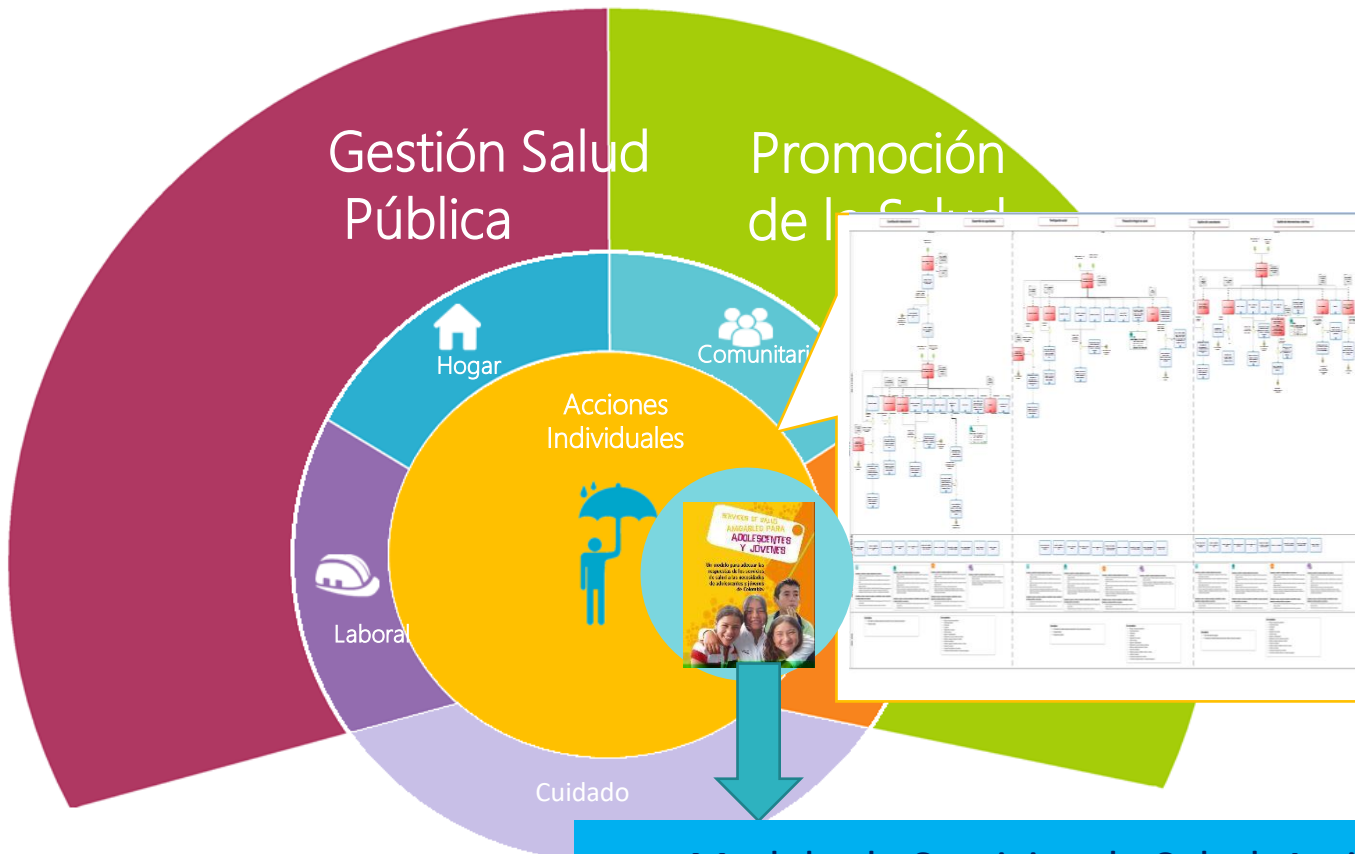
Gestión Salud Pública

Promoción de la Salud

Hogar

Comunitari

Acciones Individuales

Laboral

Cuidado

SERVICIOS DE SALUD AMIGABLES PARA ADOLESCENTES Y JÓVENES

Un modelo para adecuar las respuestas de los servicios de salud a las necesidades de adolescentes y jóvenes de Colombia

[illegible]